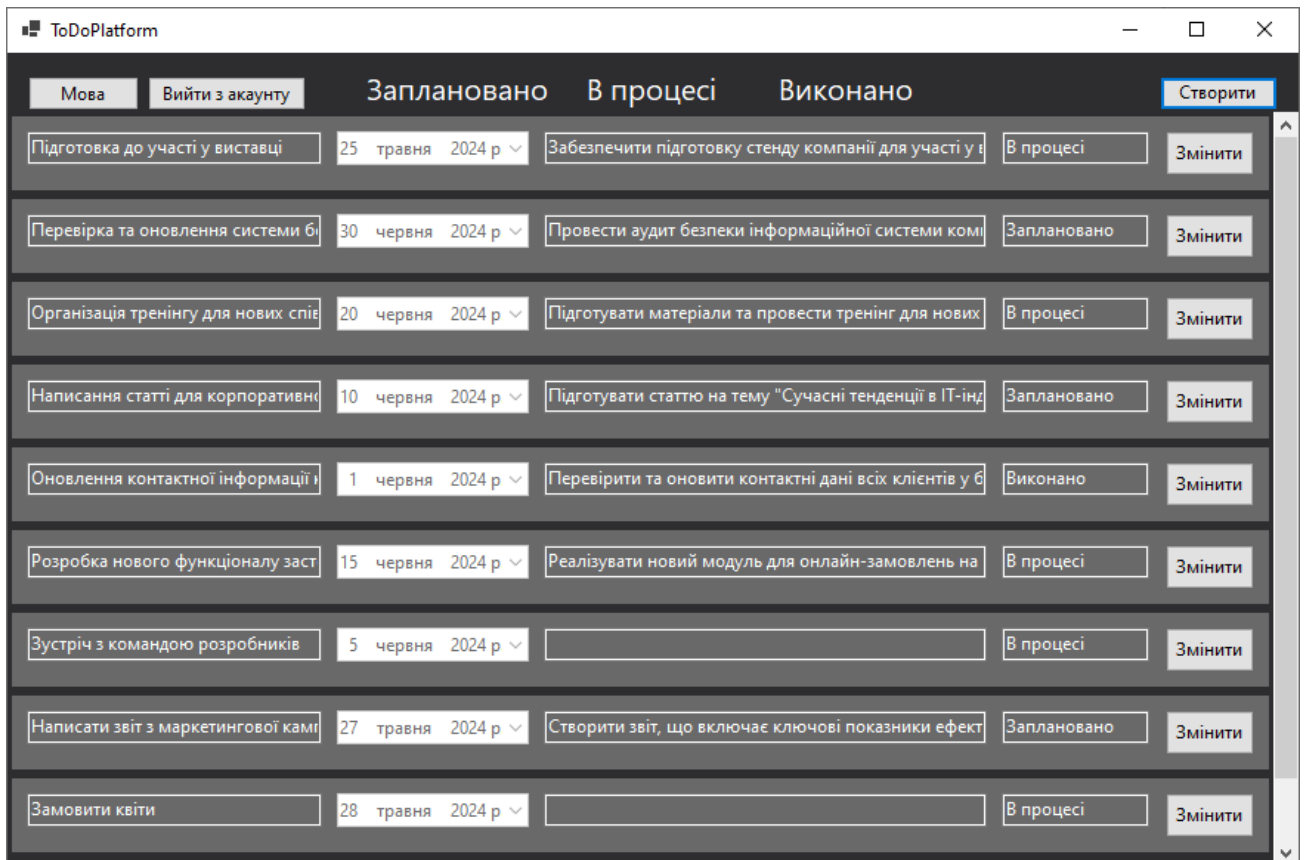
ToDoPlatform

Мова Вийти з акаунту Заплановано В процесі Виконано Створити

| Підготовка до участі у виставці | 25 травня 2024 р | Забезпечити підготовку стенду компанії для участі у в | В процесі | Змінити |
|---|---|---|---|---|
| Перевірка та оновлення системи бе | 30 червня 2024 р | Провести аудит безпеки інформаційної системи комп | Заплановано | Змінити |
| Організація тренінгу для нових спів | 20 червня 2024 р | Підготувати матеріали та провести тренінг для нових | В процесі | Змінити |
| Написання статті для корпоративно | 10 червня 2024 р | Підготувати статтю на тему "Сучасні тенденції в IT-інд | Заплановано | Змінити |
| Оновлення контактної інформації к | 1 червня 2024 р | Перевірити та оновити контактні дані всіх клієнтів у б | Виконано | Змінити |
| Розробка нового функціоналу заст | 15 червня 2024 р | Реалізувати новий модуль для онлайн-замовлень на | В процесі | Змінити |
| Зустріч з командою розробників | 5 червня 2024 р | | В процесі | Змінити |
| Написати звіт з маркетингової камп | 27 травня 2024 р | Створити звіт, що включає ключові показники ефект | Заплановано | Змінити |
| Замовити квіти | 28 травня 2024 р | | В процесі | Змінити |